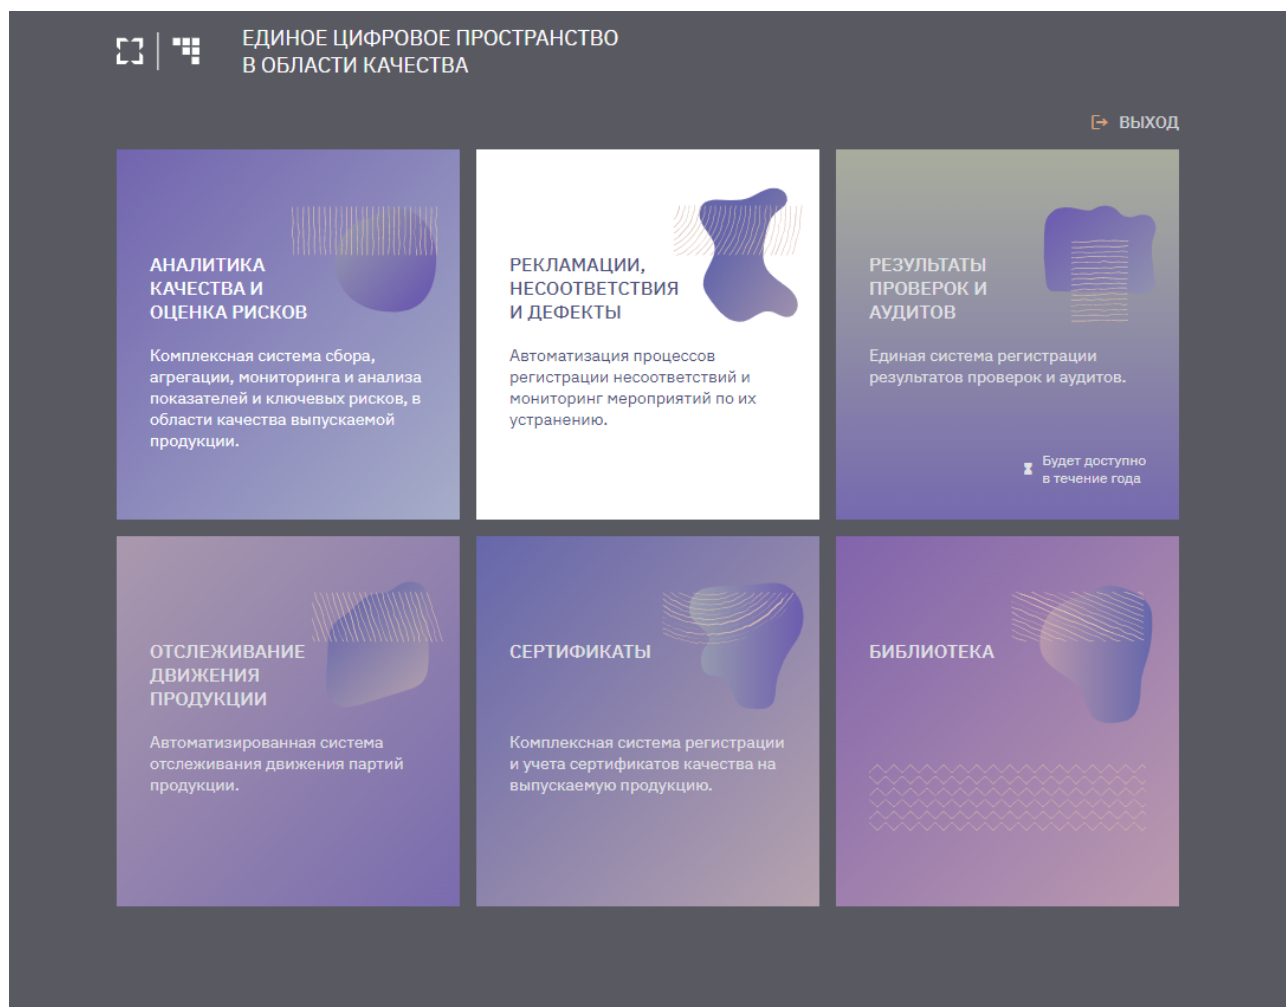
ЕДИНОЕ ЦИФРОВОЕ ПРОСТРАНСТВО
В ОБЛАСТИ КАЧЕСТВА

ВЫХОД

АНАЛИТИКА КАЧЕСТВА И ОЦЕНКА РИСКОВ

Комплексная система сбора, агрегации, мониторинга и анализа показателей и ключевых рисков, в области качества выпускаемой продукции.

РЕКЛАМАЦИИ, НЕСООТВЕТСТВИЯ И ДЕФЕКТЫ

Автоматизация процессов регистрации несоответствий и мониторинг мероприятий по их устранению.

РЕЗУЛЬТАТЫ ПРОВЕРОК И АУДИТОВ

Единая система регистрации результатов проверок и аудитов.

Будет доступно в течение года

ОТСЛЕЖИВАНИЕ ДВИЖЕНИЯ ПРОДУКЦИИ

Автоматизированная система отслеживания движения партий продукции.

СЕРТИФИКАТЫ

Комплексная система регистрации и учета сертификатов качества на выпускаемую продукцию.

БИБЛИОТЕКА